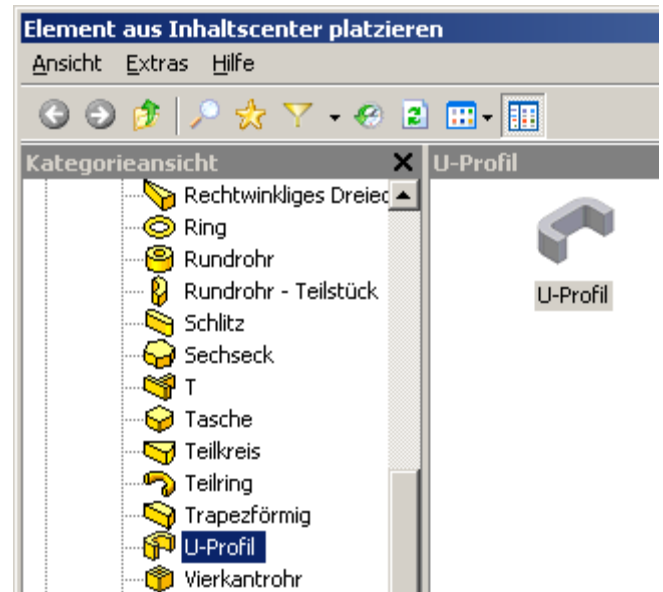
Element aus Inhaltscenter platzieren

Ansicht Extras Hilfe

Kategorieansicht

Rechtwinkliges Dreiec

Ring

Rundrohr

Rundrohr - Teilstück

Schlitz

Sechseck

T

Tasche

Teilkreis

Teilring

Trapezförmig

U-Profil

Vierkantrohr

U-Profil

U-Profil